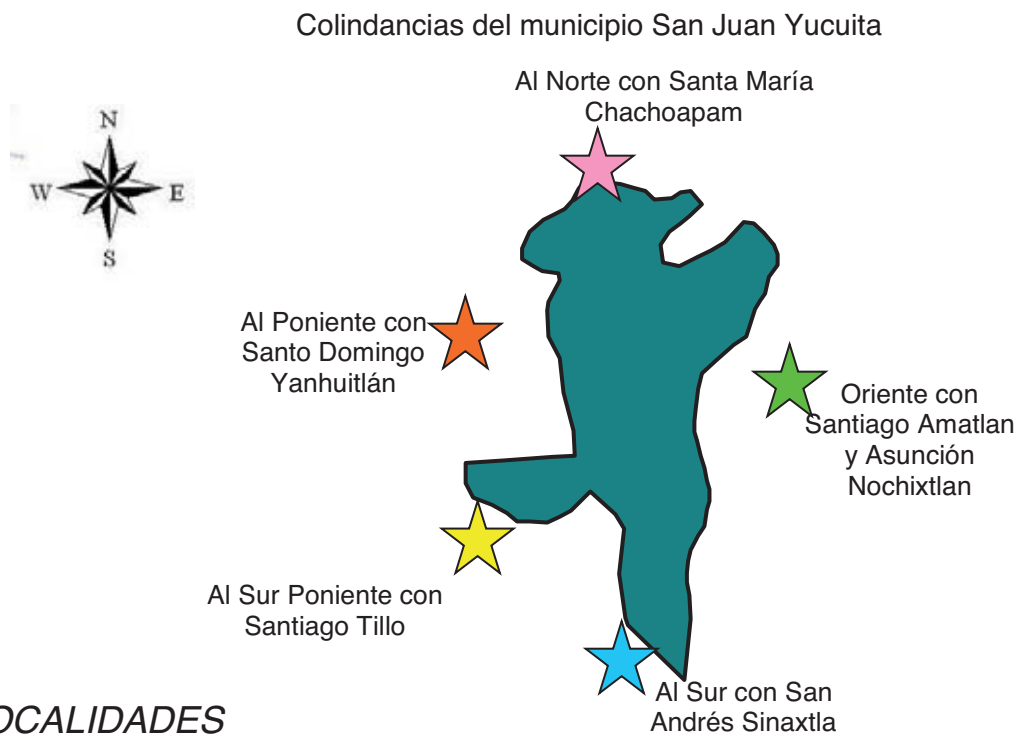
Colindancias del municipio San Juan Yucuita

N
W
E
S

Al Norte con Santa María Chachoapam

Al Poniente con Santo Domingo Yanhuitlán

Oriente con Santiago Amatlan y Asunción Nochixtlan

Al Sur Poniente con Santiago Tillo

Al Sur con San Andrés Sinaxtla

OCALIDADES